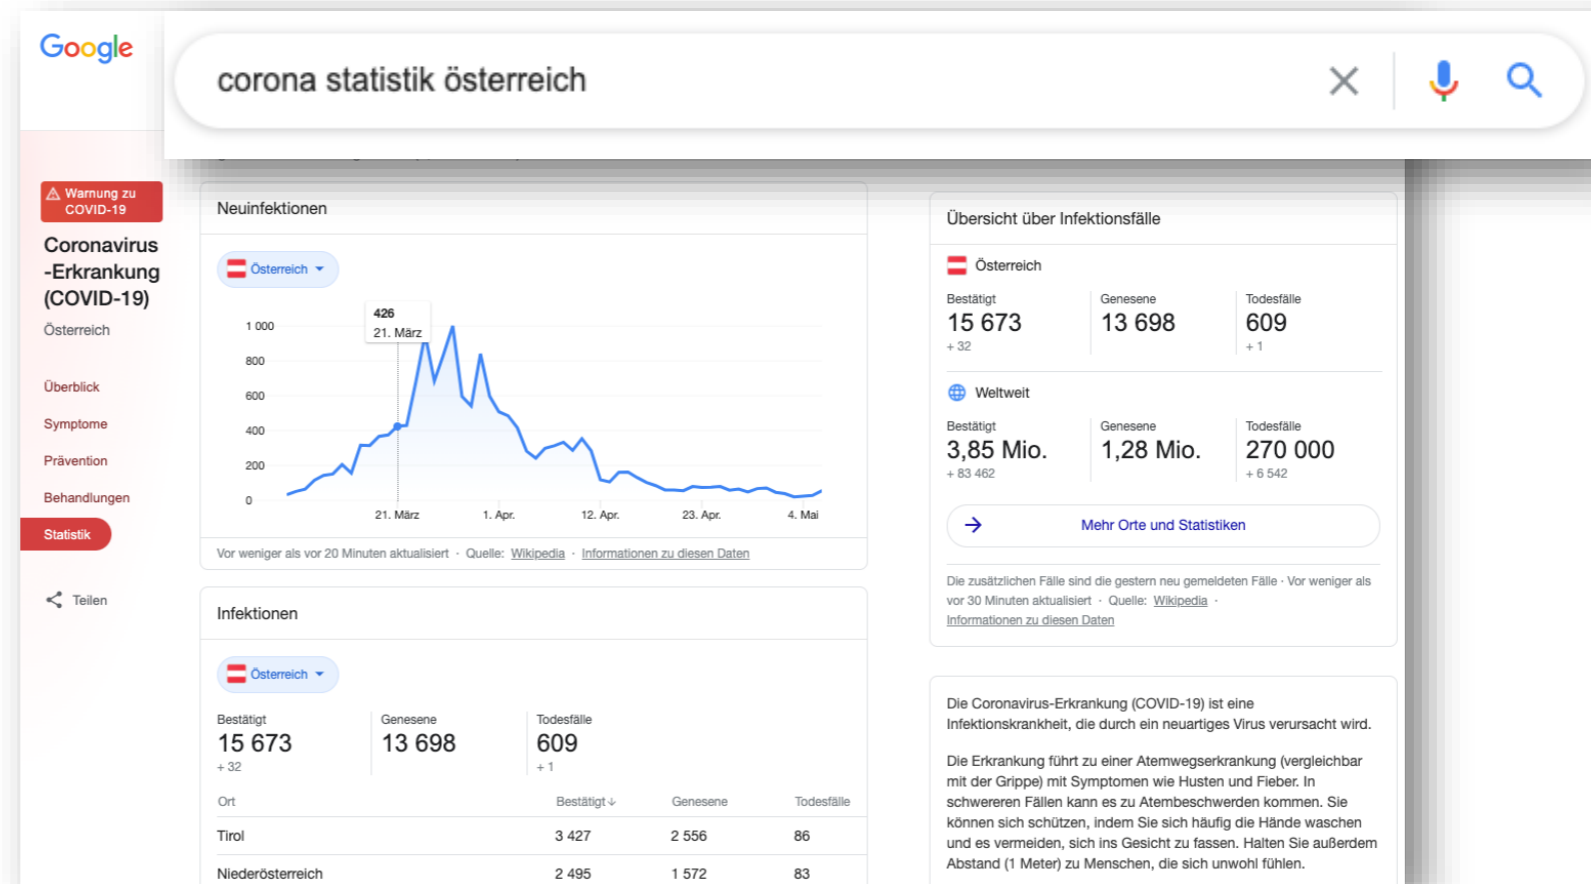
Google

corona statistik österreich

Warnung zu COVID-19

Coronavirus -Erkrankung (COVID-19)

Österreich

Überblick

Symptome

Prävention

Behandlungen

Statistik

Teilen

Neuinfektionen

Österreich

426
21. März

1 000
800
600
400
200
0

21. März 1. Apr. 12. Apr. 23. Apr. 4. Mai

Vor weniger als vor 20 Minuten aktualisiert · Quelle: Wikipedia · Informationen zu diesen Daten

Infektionen

Österreich

Bestätigt
15 673
+ 32

Genesene
13 698

Todesfälle
609
+ 1

| Ort | Bestätigt ↓ | Genesene | Todesfälle |
|---|---|---|---|
| Tirol | 3 427 | 2 556 | 86 |
| Niederösterreich | 2 495 | 1 572 | 83 |

Übersicht über Infektionsfälle

Österreich

Bestätigt
15 673
+ 32

Genesene
13 698

Todesfälle
609
+ 1

Weltweit

Bestätigt
3,85 Mio.
+ 83 462

Genesene
1,28 Mio.

Todesfälle
270 000
+ 6 542

Mehr Orte und Statistiken

Die zusätzlichen Fälle sind die gestern neu gemeldeten Fälle · Vor weniger als vor 30 Minuten aktualisiert · Quelle: Wikipedia · Informationen zu diesen Daten

Die Coronavirus-Erkrankung (COVID-19) ist eine Infektionskrankheit, die durch ein neuartiges Virus verursacht wird.

Die Erkrankung führt zu einer Atemwegserkrankung (vergleichbar mit der Grippe) mit Symptomen wie Husten und Fieber. In schwereren Fällen kann es zu Atembeschwerden kommen. Sie können sich schützen, indem Sie sich häufig die Hände waschen und es vermeiden, sich ins Gesicht zu fassen. Halten Sie außerdem Abstand (1 Meter) zu Menschen, die sich unwohl fühlen.